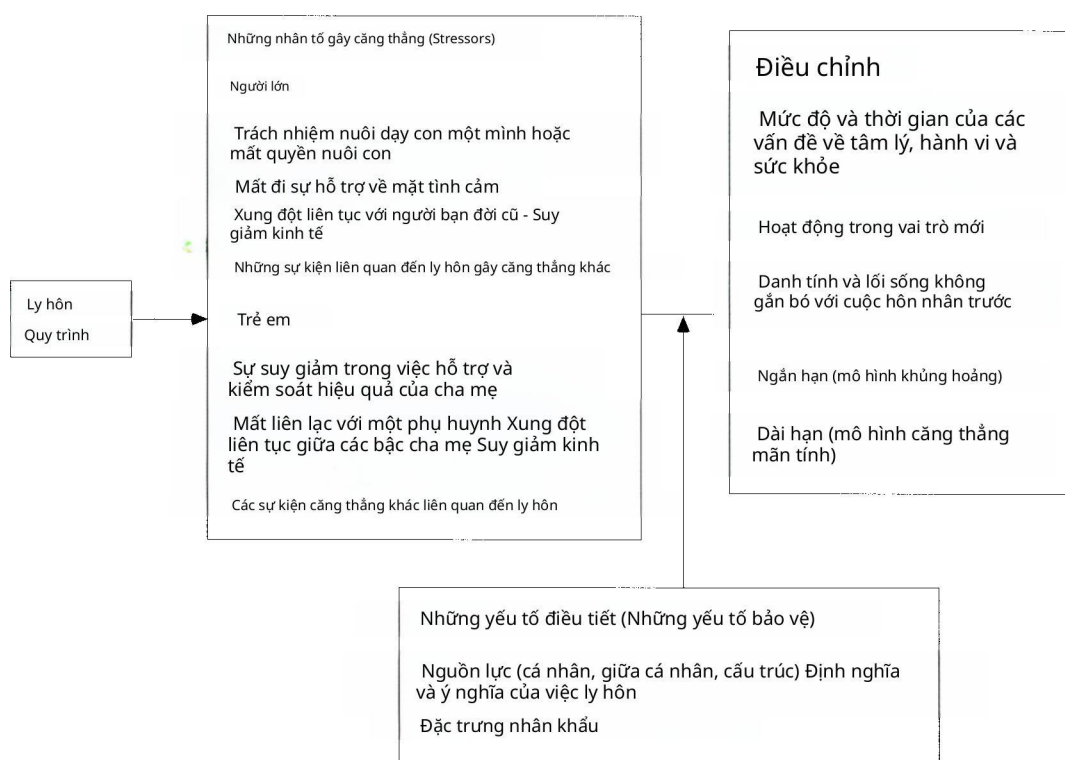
Ly hôn

Quy trình

Những nhân tố gây căng thẳng (Stressors)

Người lớn

Trách nhiệm nuôi dạy con một mình hoặc mất quyền nuôi con

Mất đi sự hỗ trợ về mặt tình cảm

Xung đột liên tục với người bạn đời cũ - Suy giảm kinh tế

Những sự kiện liên quan đến ly hôn gây căng thẳng khác

Trẻ em

Sự suy giảm trong việc hỗ trợ và kiểm soát hiệu quả của cha mẹ

Mất liên lạc với một phụ huynh Xung đột liên tục giữa các bậc cha mẹ Suy giảm kinh tế

Các sự kiện căng thẳng khác liên quan đến ly hôn

Điều chỉnh

Mức độ và thời gian của các vấn đề về tâm lý, hành vi và sức khỏe

Hoạt động trong vai trò mới

Danh tính và lối sống không gắn bó với cuộc hôn nhân trước

Ngắn hạn (mô hình khủng hoảng)

Dài hạn (mô hình căng thẳng mãn tính)

Những yếu tố điều tiết (Những yếu tố bảo vệ)

Nguồn lực (cá nhân, giữa cá nhân, cấu trúc) Định nghĩa và ý nghĩa của việc ly hôn

Đặc trưng nhân khẩu